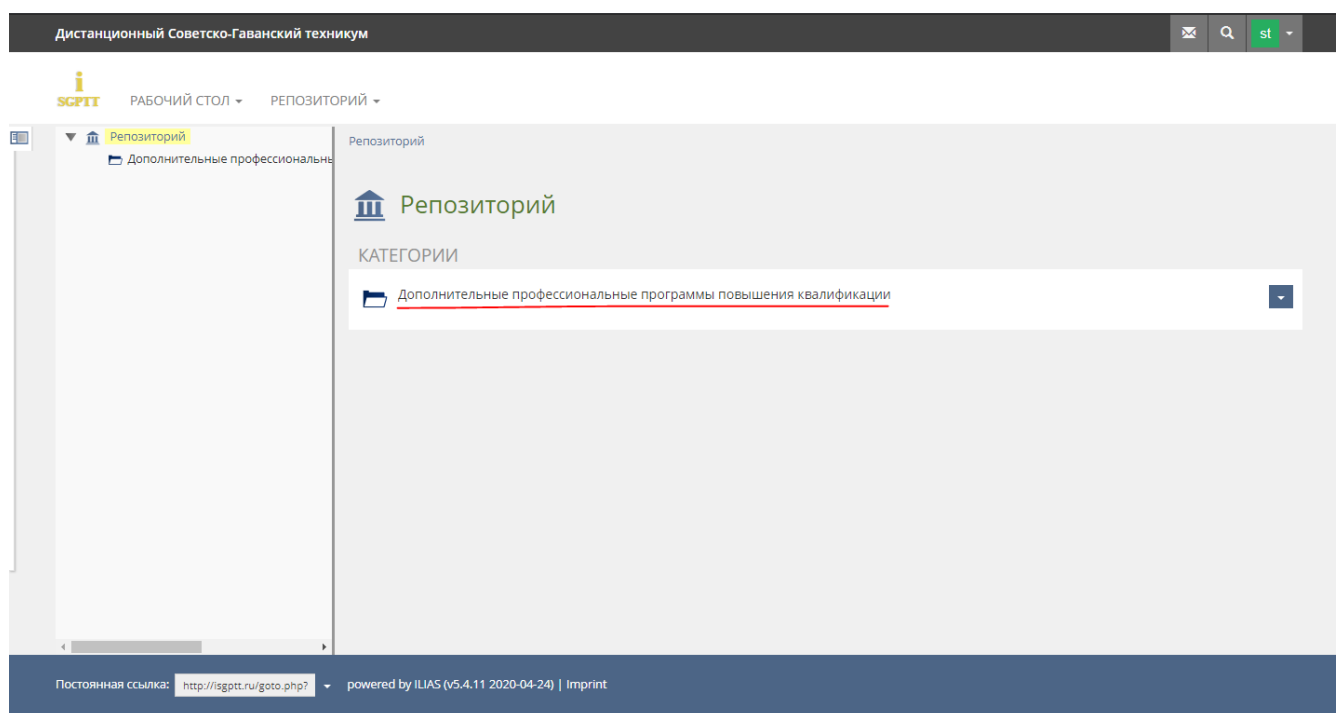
Дистанционный Советско-Гаванский техникум

st

i SGPTT

РАБОЧИЙ СТОЛ ▾ РЕПОЗИТОРИЙ ▾

Репозиторий

Дополнительные профессиональны

Репозиторий

Репозиторий

КАТЕГОРИИ

Дополнительные профессиональные программы повышения квалификации

Постоянная ссылка: http://isgptt.ru/goto.php? powered by ILIAS (v5.4.11 2020-04-24) | Imprint